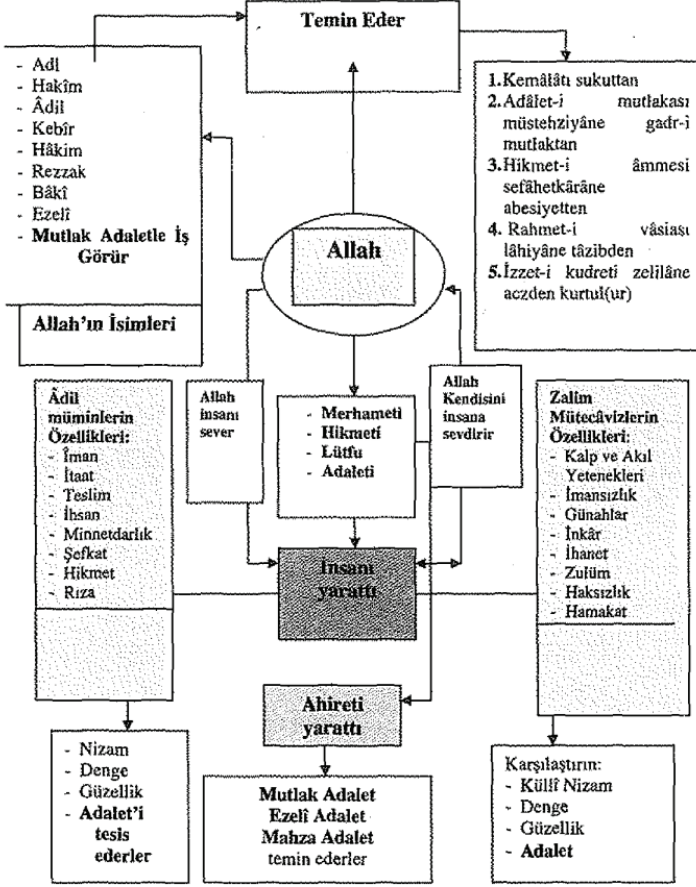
Temin Eder

- Adl
- Hakîm
- Âdil
- Kebîr
- Hâkim
- Rezzak
- Bâkî
- Ezelî
- **Mutlak Adaletle İş Görür**

**Allah'ın İsimleri**

1. Kemâlâtı sukuttan
2. Adâlet-i mutlakası müstehziyâne gadr-i mutlaktan
3. Hikmet-i âmmesi sefâhetkârâne abesiyetten
4. Rahmet-i vâsiası lâhiyâne tâzibden
5. İzzet-i kudreti zelilâne aczden kurtul(ur)

**Allah**

Allah insanı sever

- **Merhameti**
- **Hikmeti**
- **Lütfu**
- **Adaleti**

Allah Kendisini insana sevdirir

**Âdil müminlerin Özellikleri:**
- İman
- İtaat
- Teslim
- İhsan
- Minnetdarlık
- Şefkat
- Hikmet
- Rıza

**İnsanı yarattı**

**Zalim Mütecâvizlerin Özellikleri:**
- Kalp ve Akıl Yetenekleri
- İmansızlık
- Günahlar
- İnkâr
- İhanet
- Zulüm
- Haksızlık
- Hamakat

**Ahireti yarattı**

- Nizam
- Denge
- Güzellik
- **Adalet'i tesis ederler**

**Mutlak Adalet**
**Ezelî Adalet**
**Mahza Adalet**
temin ederler

Karşılaştırın:
- Küllî Nizam
- Denge
- Güzellik
- **Adalet**